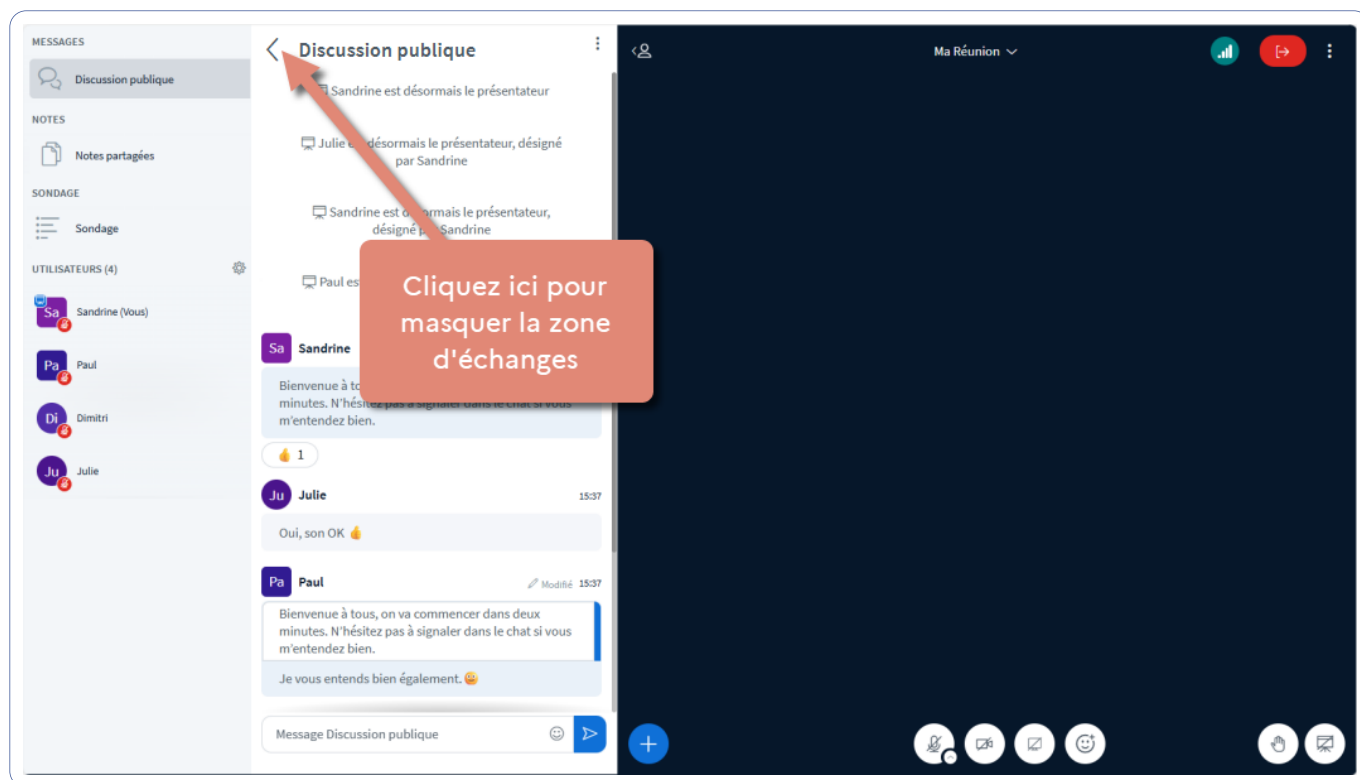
MESSAGES

Discussion publique

NOTES

Notes partagées

SONDAGE

Sondage

UTILISATEURS (4)

Sa Sandrine (Vous)

Pa Paul

Di Dimitri

Ju Julie

Discussion publique

Sandrine est désormais le présentateur

Julie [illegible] désormais le présentateur, désigné par Sandrine

Sandrine est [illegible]ormais le présentateur, désigné p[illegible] Sandrine

Paul es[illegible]

Cliquez ici pour masquer la zone d'échanges

Sa Sandrine

Bienvenue à to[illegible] minutes. N'hésitez pas à signaler dans le chat si vous m'entendez bien.

👍 1

Ju Julie 15:37

Oui, son OK 👍

Pa Paul Modifié 15:37

Bienvenue à tous, on va commencer dans deux minutes. N'hésitez pas à signaler dans le chat si vous m'entendez bien.

Je vous entends bien également.

Message Discussion publique

Ma Réunion